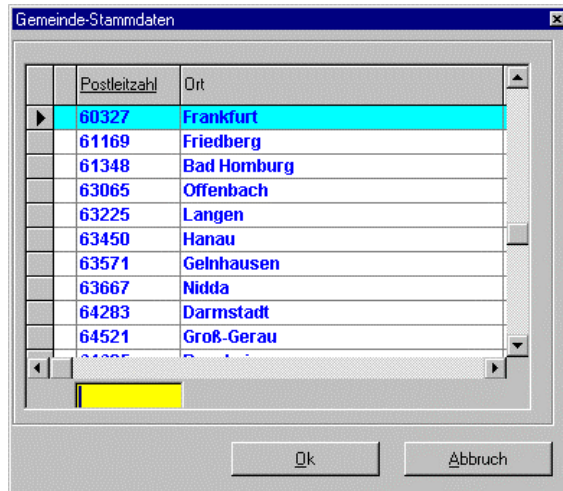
Gemeinde-Stammdaten

| Postleitzahl | Ort |
|---|---|
| 60327 | Frankfurt |
| 61169 | Friedberg |
| 61348 | Bad Homburg |
| 63065 | Offenbach |
| 63225 | Langen |
| 63450 | Hanau |
| 63571 | Gelnhausen |
| 63667 | Nidda |
| 64283 | Darmstadt |
| 64521 | Groß-Gerau |
| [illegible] | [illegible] |

Ok

Abbruch